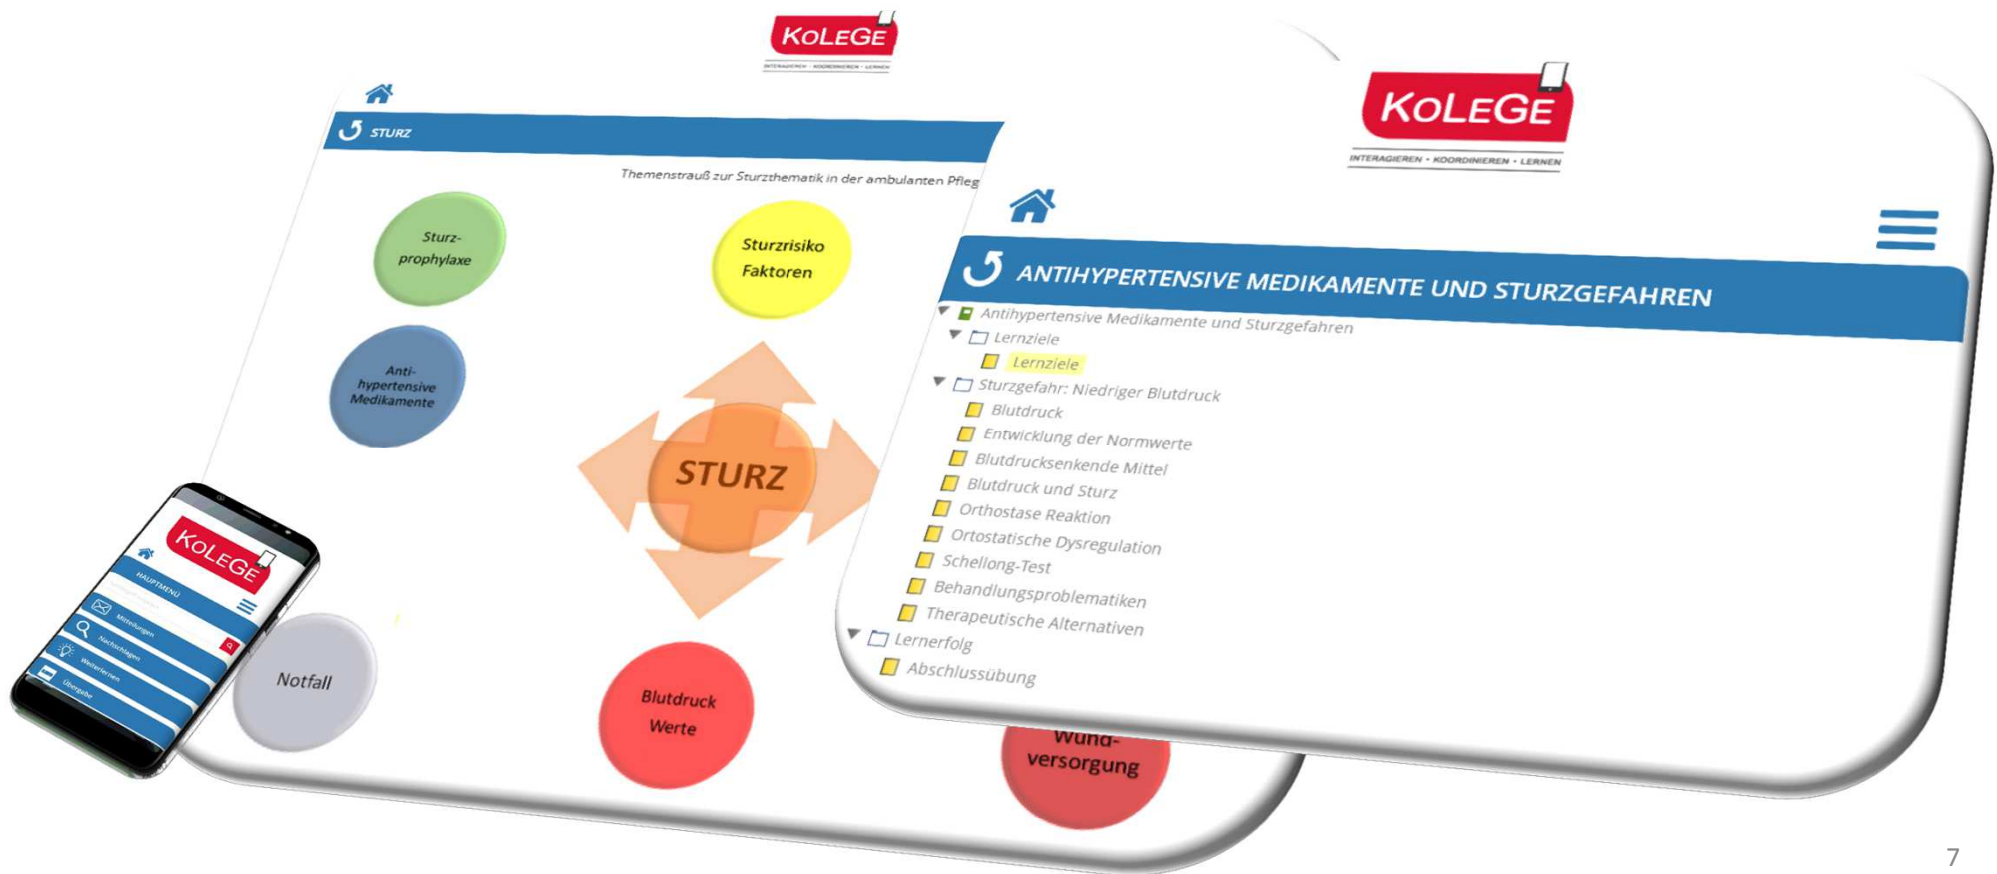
KoLeGe
INTERAGIEREN • KOORDINIEREN • LERNEN

STURZ

Themenstrauß zur Sturzthematik in der ambulanten Pfleg

Sturz-prophylaxe

Sturzrisiko Faktoren

Anti-hypertensive Medikamente

STURZ

Notfall

Blutdruck Werte

Wund-versorgung

KoLeGe

HAUPTMENÜ

Mitteilungen

Nachschlagen

Weiterlernen

Übergabe

KoLeGe
INTERAGIEREN • KOORDINIEREN • LERNEN

ANTIHYPERTENSIVE MEDIKAMENTE UND STURZGEFAHREN

Antihypertensive Medikamente und Sturzgefahren
Lernziele
Lernziele
Sturzgefahr: Niedriger Blutdruck
Blutdruck
Entwicklung der Normwerte
Blutdrucksenkende Mittel
Blutdruck und Sturz
Orthostase Reaktion
Ortostatische Dysregulation
Schellong-Test
Behandlungsproblematiken
Therapeutische Alternativen
Lernerfolg
Abschlussübung

7